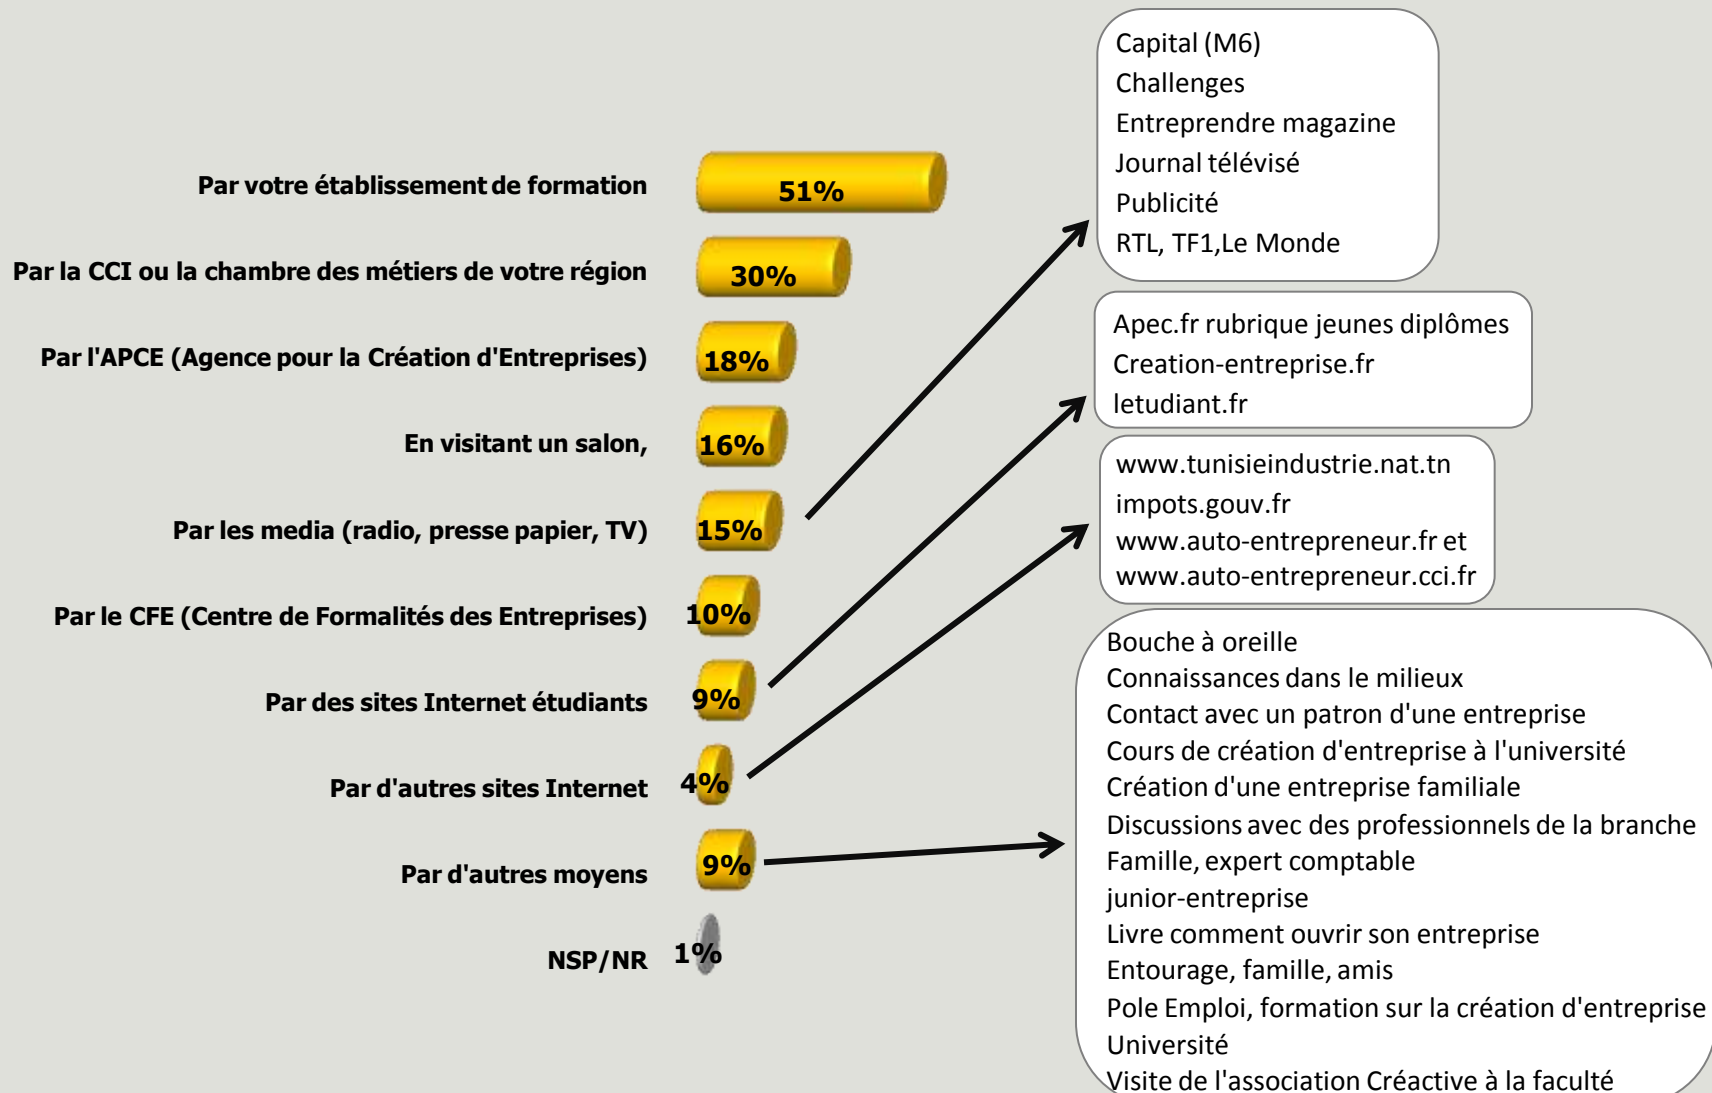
Par votre établissement de formation
51%

Par la CCI ou la chambre des métiers de votre région
30%

Par l'APCE (Agence pour la Création d'Entreprises)
18%

En visitant un salon,
16%

Par les media (radio, presse papier, TV)
15%

Par le CFE (Centre de Formalités des Entreprises)
10%

Par des sites Internet étudiants
9%

Par d'autres sites Internet
4%

Par d'autres moyens
9%

NSP/NR
1%

Capital (M6)
Challenges
Entreprendre magazine
Journal télévisé
Publicité
RTL, TF1,Le Monde

Apec.fr rubrique jeunes diplômes
Creation-entreprise.fr
letudiant.fr

www.tunisieindustrie.nat.tn
impots.gouv.fr
www.auto-entrepreneur.fr et
www.auto-entrepreneur.cci.fr

Bouche à oreille
Connaissances dans le milieux
Contact avec un patron d'une entreprise
Cours de création d'entreprise à l'université
Création d'une entreprise familiale
Discussions avec des professionnels de la branche
Famille, expert comptable
junior-entreprise
Livre comment ouvrir son entreprise
Entourage, famille, amis
Pole Emploi, formation sur la création d'entreprise
Université
Visite de l'association Créactive à la faculté